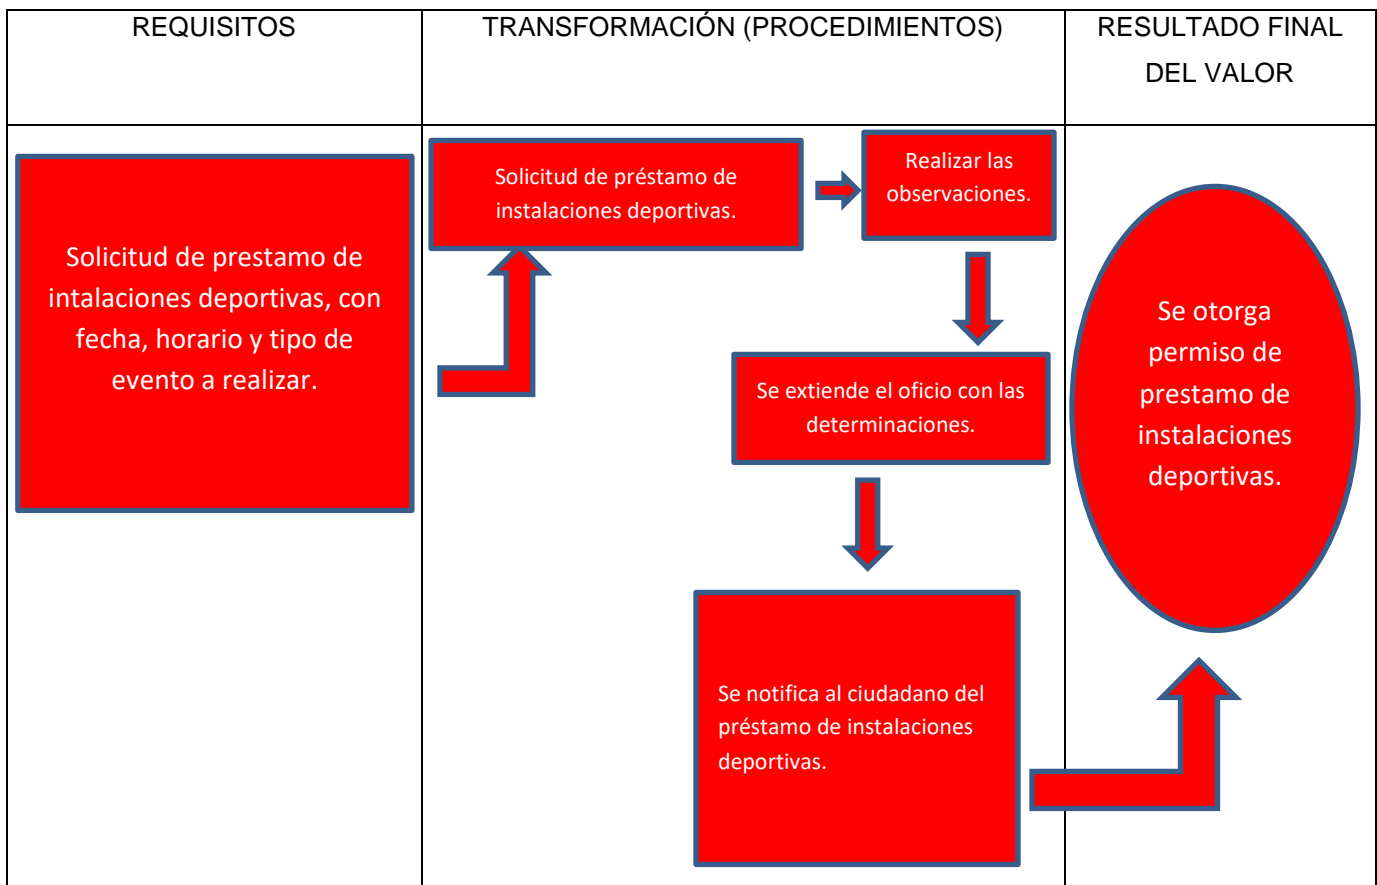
| REQUISITOS | TRANSFORMACIÓN (PROCEDIMIENTOS) | RESULTADO FINAL DEL VALOR |
|---|---|---|
| Solicitud de prestamo de intalaciones deportivas, con fecha, horario y tipo de evento a realizar. | Solicitud de préstamo de instalaciones deportivas. Realizar las observaciones. Se extiende el oficio con las determinaciones. Se notifica al ciudadano del préstamo de instalaciones deportivas. | Se otorga permiso de prestamo de instalaciones deportivas. |